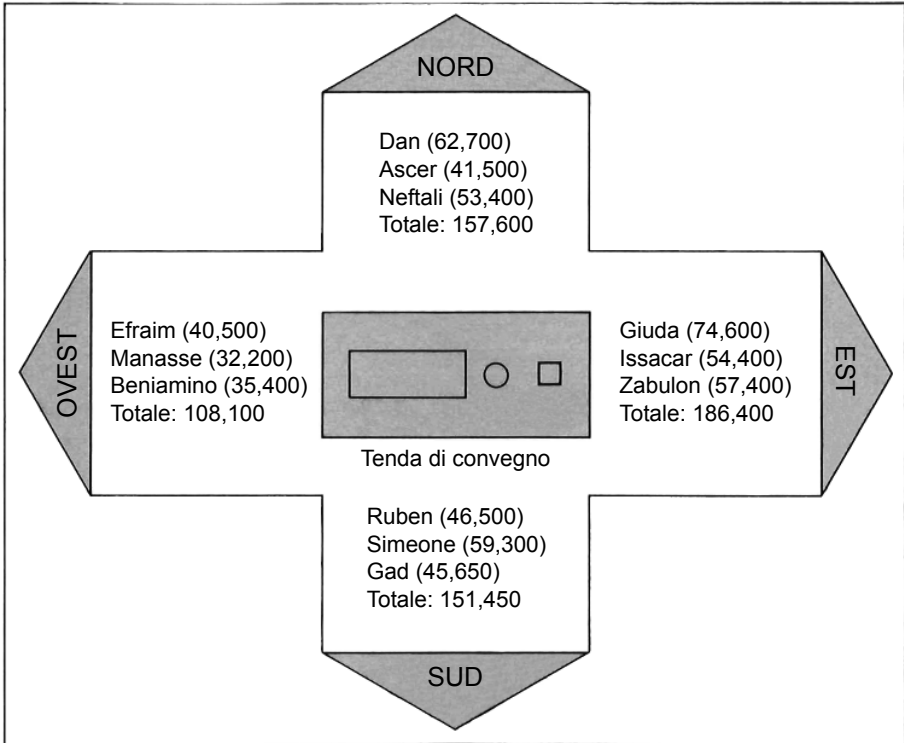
NORD

Dan (62,700)
Ascer (41,500)
Neftali (53,400)
Totale: 157,600

OVEST

Efraim (40,500)
Manasse (32,200)
Beniamino (35,400)
Totale: 108,100

Tenda di convegno

Giuda (74,600)
Issacar (54,400)
Zabulon (57,400)
Totale: 186,400

EST

Ruben (46,500)
Simeone (59,300)
Gad (45,650)
Totale: 151,450

SUD